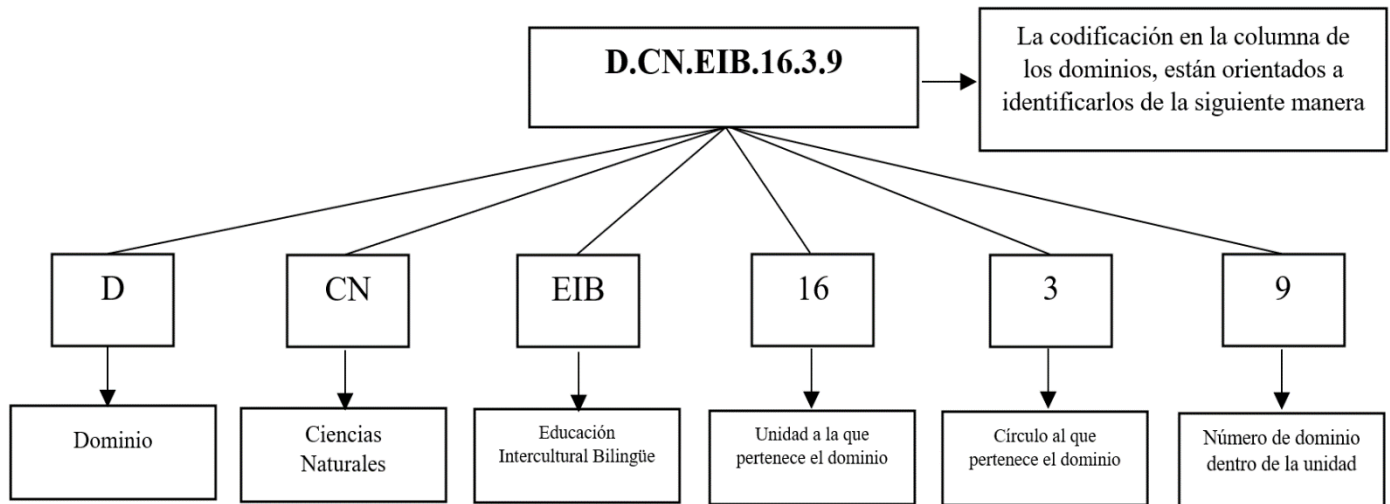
D.CN.EIB.16.3.9

La codificación en la columna de los dominios, están orientados a identificarlos de la siguiente manera

D

Dominio

CN

Ciencias Naturales

EIB

Educación Intercultural Bilingüe

16

Unidad a la que pertenece el dominio

3

Círculo al que pertenece el dominio

9

Número de dominio dentro de la unidad